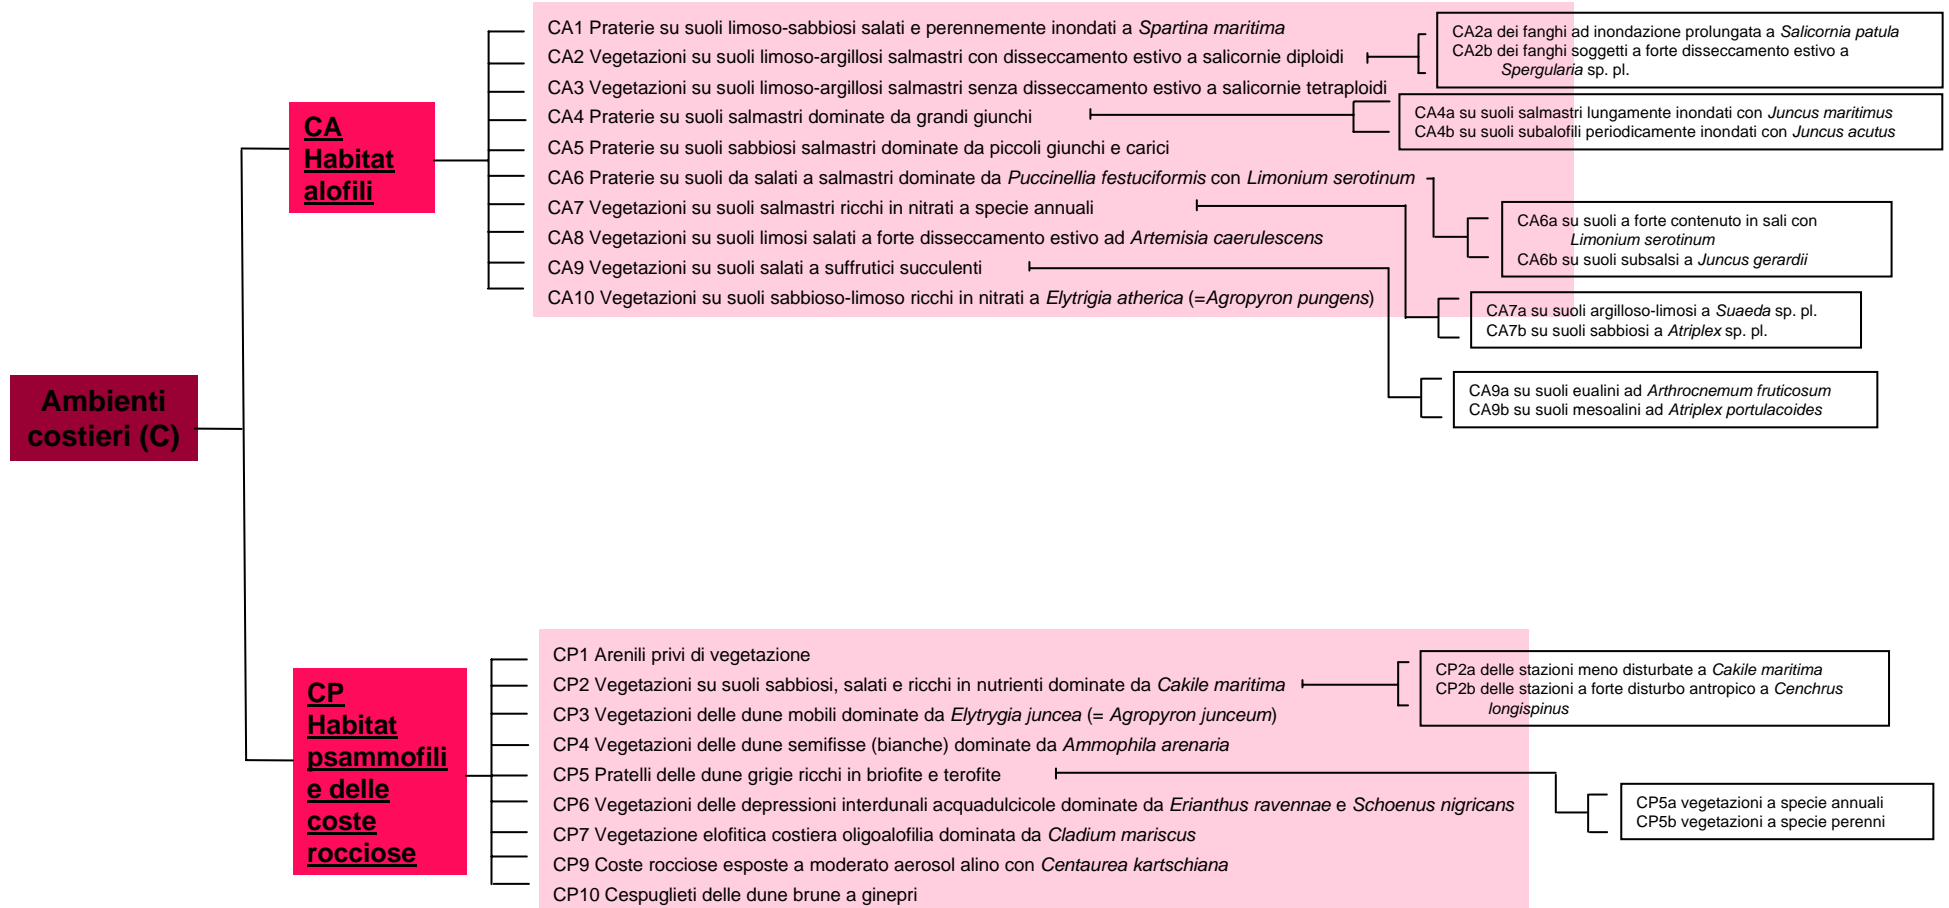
Ambienti costieri (C)

CA Habitat alofili

CA1 Praterie su suoli limoso-sabbiosi salati e perennemente inondati a Spartina maritima
CA2 Vegetazioni su suoli limoso-argillosi salmastri con disseccamento estivo a salicornie diploidi
CA3 Vegetazioni su suoli limoso-argillosi salmastri senza disseccamento estivo a salicornie tetraploidi
CA4 Praterie su suoli salmastri dominate da grandi giunchi
CA5 Praterie su suoli sabbiosi salmastri dominate da piccoli giunchi e carici
CA6 Praterie su suoli da salati a salmastri dominate da Puccinellia festuciformis con Limonium serotinum
CA7 Vegetazioni su suoli salmastri ricchi in nitrati a specie annuali
CA8 Vegetazioni su suoli limosi salati a forte disseccamento estivo ad Artemisia caerulescens
CA9 Vegetazioni su suoli salati a suffrutici succulenti
CA10 Vegetazioni su suoli sabbioso-limoso ricchi in nitrati a Elytrigia atherica (=Agropyron pungens)

CA2a dei fanghi ad inondazione prolungata a Salicornia patula
CA2b dei fanghi soggetti a forte disseccamento estivo a Spergularia sp. pl.

CA4a su suoli salmastri lungamente inondati con Juncus maritimus
CA4b su suoli subalofili periodicamente inondati con Juncus acutus

CA6a su suoli a forte contenuto in sali con Limonium serotinum
CA6b su suoli subsalsi a Juncus gerardii

CA7a su suoli argilloso-limosi a Suaeda sp. pl.
CA7b su suoli sabbiosi a Atriplex sp. pl.

CA9a su suoli eualini ad Arthrocnemum fruticosum
CA9b su suoli mesoalini ad Atriplex portulacoides

CP Habitat psammofili e delle coste rocciose

CP1 Arenili privi di vegetazione
CP2 Vegetazioni su suoli sabbiosi, salati e ricchi in nutrienti dominate da Cakile maritima
CP3 Vegetazioni delle dune mobili dominate da Elytrygia juncea (= Agropyron junceum)
CP4 Vegetazioni delle dune semifisse (bianche) dominate da Ammophila arenaria
CP5 Pratelli delle dune grigie ricchi in briofite e terofite
CP6 Vegetazioni delle depressioni interdunali acquadulcicole dominate da Erianthus ravennae e Schoenus nigricans
CP7 Vegetazione elofitica costiera oligoalofilia dominata da Cladium mariscus
CP9 Coste rocciose esposte a moderato aerosol alino con Centaurea kartschiana
CP10 Cespuglieti delle dune brune a ginepri

CP2a delle stazioni meno disturbate a Cakile maritima
CP2b delle stazioni a forte disturbo antropico a Cenchrus longispinus

CP5a vegetazioni a specie annuali
CP5b vegetazioni a specie perenni